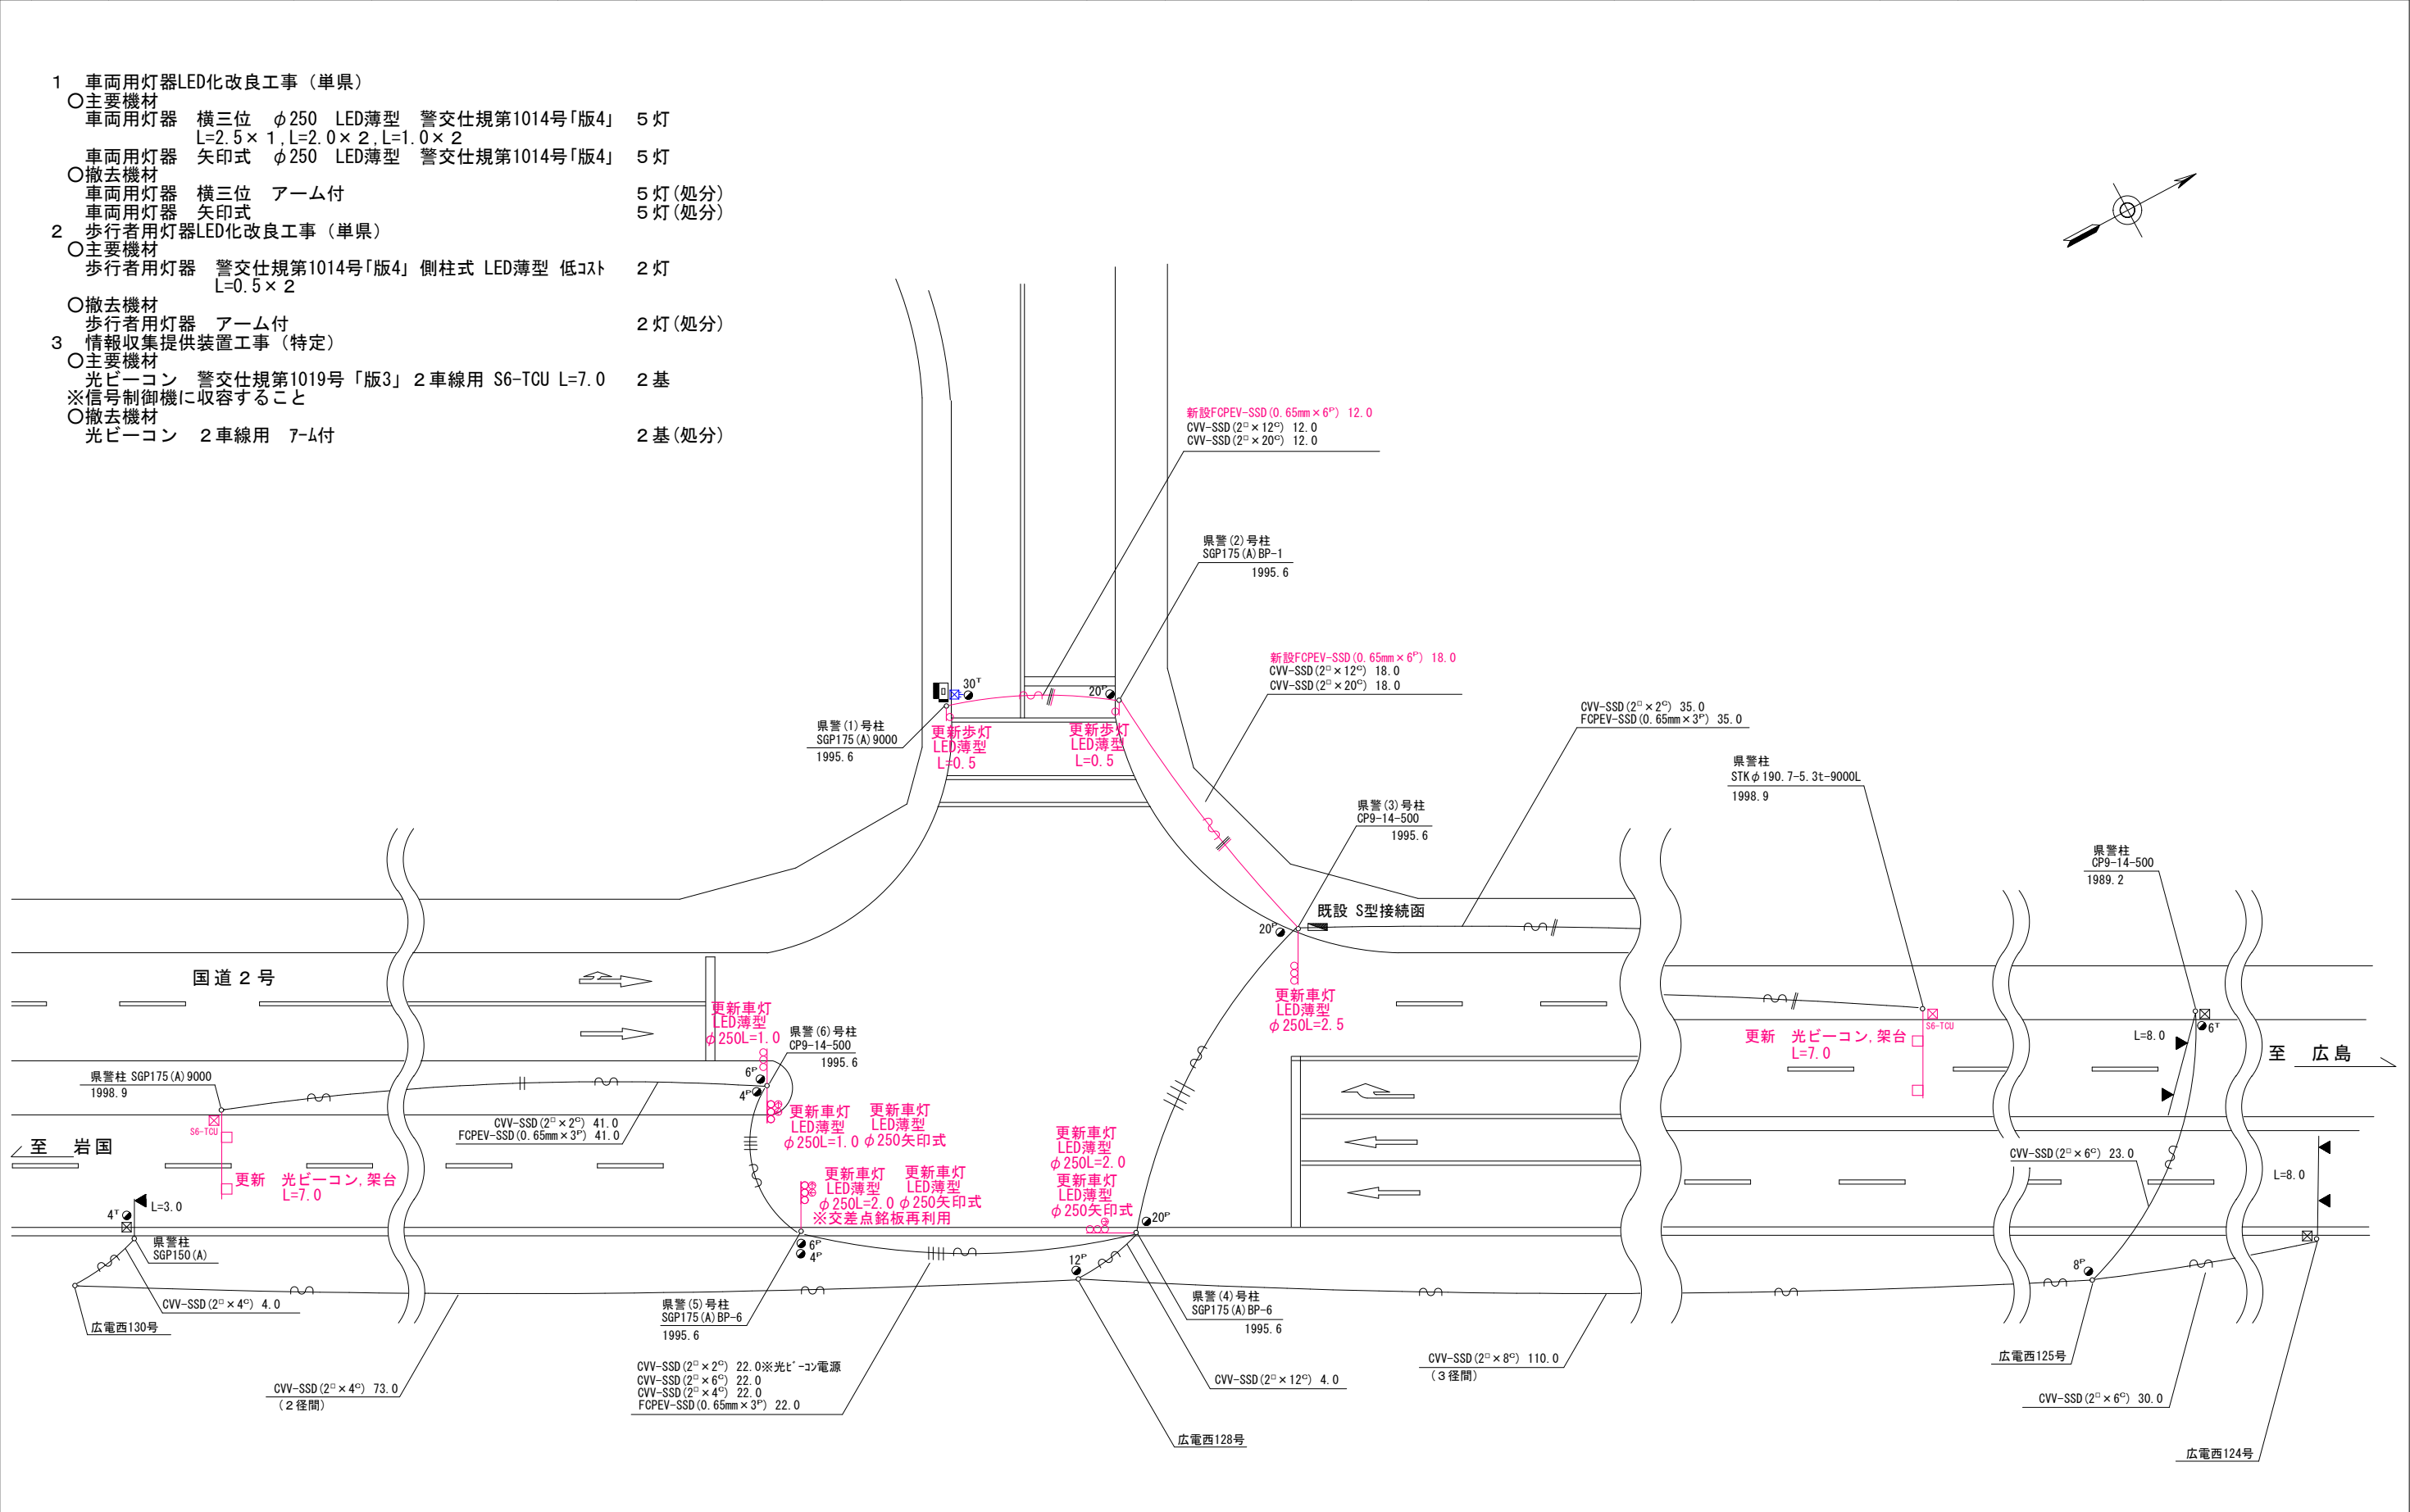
１　車両用灯器LED化改良工事（単県）
〇主要機材
車両用灯器　横三位　$\phi$250　LED薄型　警交仕規第1014号「版4」　５灯
L=2.5×１, L=2.0×２, L=1.0×２
車両用灯器　矢印式　$\phi$250　LED薄型　警交仕規第1014号「版4」　５灯
〇撤去機材
車両用灯器　横三位　アーム付　５灯（処分）
車両用灯器　矢印式　５灯（処分）
２　歩行者用灯器LED化改良工事（単県）
〇主要機材
歩行者用灯器　警交仕規第1014号「版4」側柱式 LED薄型 低ｺｽﾄ　２灯
L=0.5×２
〇撤去機材
歩行者用灯器　アーム付　２灯（処分）
３　情報収集提供装置工事（特定）
〇主要機材
光ビーコン　警交仕規第1019号「版3」２車線用 S6-TCU L=7.0　２基
※信号制御機に収容すること
〇撤去機材
光ビーコン　２車線用　ｱｰﾑ付　２基（処分）

新設FCPEV-SSD(0.65mm×6P) 12.0
CVV-SSD(2□×12C) 12.0
CVV-SSD(2□×20C) 12.0

県警(2)号柱
SGP175(A)BP-1
1995.6

新設FCPEV-SSD(0.65mm×6P) 18.0
CVV-SSD(2□×12C) 18.0
CVV-SSD(2□×20C) 18.0

CVV-SSD(2□×2C) 35.0
FCPEV-SSD(0.65mm×3P) 35.0

県警柱
STK$\phi$190.7-5.3t-9000L
1998.9

30T
20P
県警(1)号柱
SGP175(A)9000
1995.6
更新歩灯
LED薄型
L=0.5
更新歩灯
LED薄型
L=0.5

県警(3)号柱
CP9-14-500
1995.6

県警柱
CP9-14-500
1989.2

既設 S型接続函
20P

国道２号

更新車灯
LED薄型
$\phi$250L=2.5

更新車灯
LED薄型
$\phi$250L=1.0
県警(6)号柱
CP9-14-500
1995.6

S6-TCU
更新　光ビーコン, 架台
L=7.0
L=8.0
6T
至　広島

県警柱 SGP175(A)9000
1998.9
6P
4P
CVV-SSD(2□×2C) 41.0
FCPEV-SSD(0.65mm×3P) 41.0
更新車灯
LED薄型
$\phi$250L=1.0
更新車灯
LED薄型
$\phi$250矢印式

至　岩国
S6-TCU
更新　光ビーコン, 架台
L=7.0

更新車灯
LED薄型
$\phi$250L=2.0
更新車灯
LED薄型
$\phi$250矢印式

更新車灯
LED薄型
$\phi$250L=2.0
更新車灯
LED薄型
$\phi$250矢印式
※交差点銘板再利用

CVV-SSD(2□×6C) 23.0
L=8.0

4T
L=3.0
県警柱
SGP150(A)
20P
6P
4P
12P
8P

CVV-SSD(2□×4C) 4.0
広電西130号
県警(5)号柱
SGP175(A)BP-6
1995.6
県警(4)号柱
SGP175(A)BP-6
1995.6

CVV-SSD(2□×8C) 110.0
(３径間)
広電西125号

CVV-SSD(2□×2C) 22.0※光ﾋﾞｰｺﾝ電源
CVV-SSD(2□×6C) 22.0
CVV-SSD(2□×4C) 22.0
FCPEV-SSD(0.65mm×3P) 22.0

CVV-SSD(2□×4C) 73.0
(２径間)

CVV-SSD(2□×12C) 4.0
CVV-SSD(2□×6C) 30.0
広電西128号
広電西124号